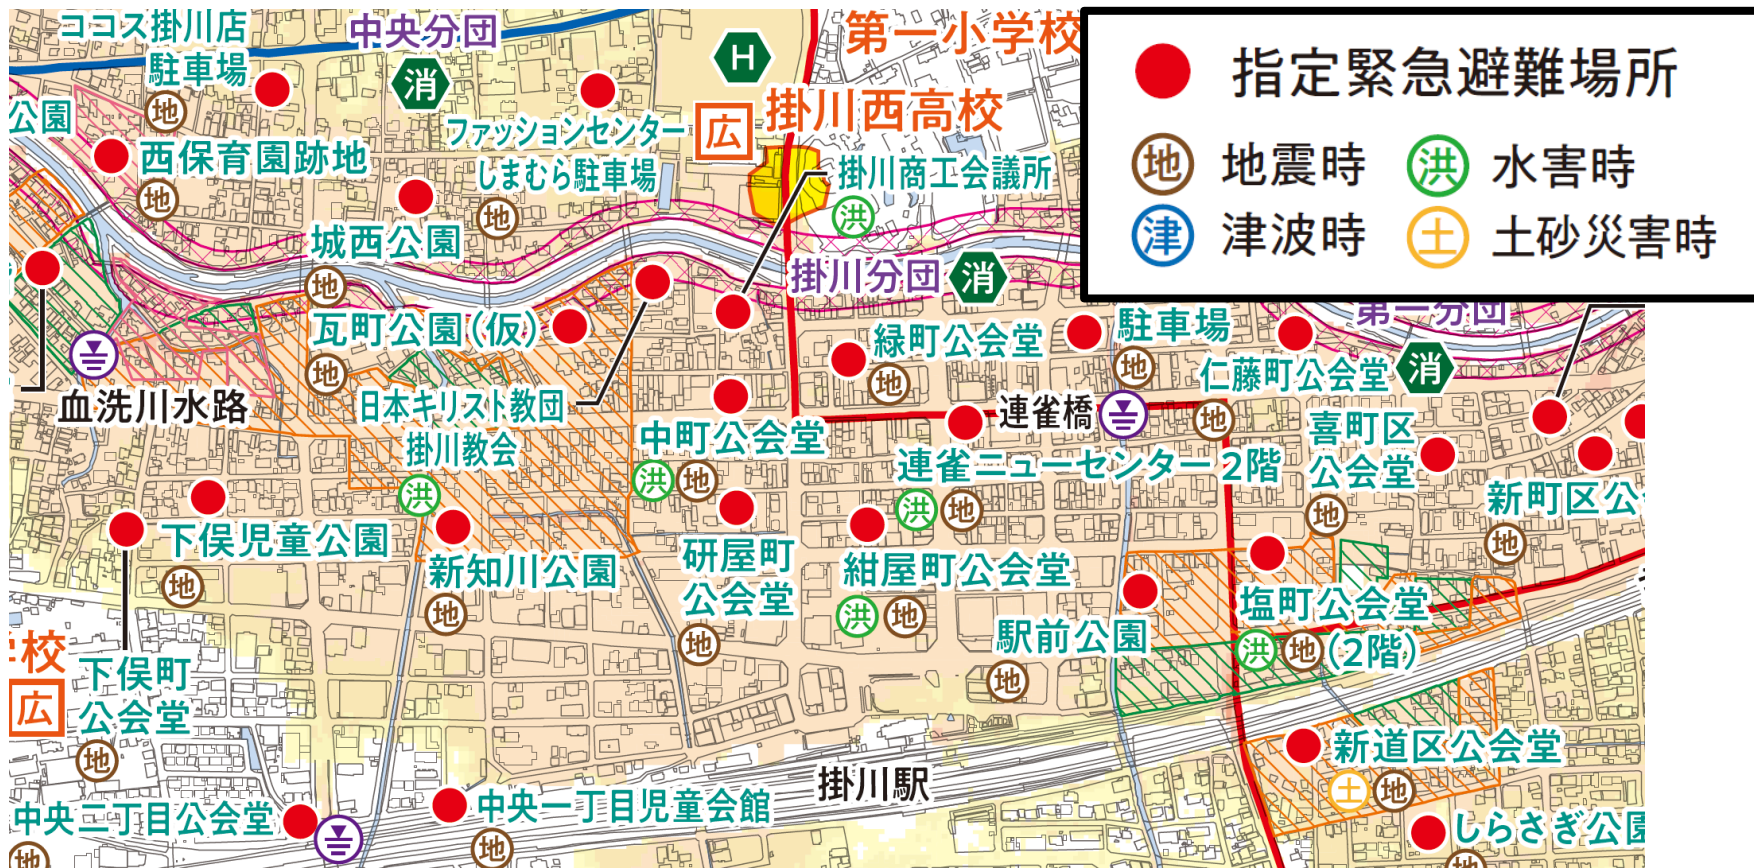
指定緊急避難場所
地 地震時
洪 水害時
津 津波時
土 土砂災害時

ココス掛川店駐車場
地
中央分団
消
H
第一小学校
広
掛川西高校
公園
西保育園跡地
地
ファッションセンターしまむら駐車場
地
掛川商工会議所
洪
城西公園
地
掛川分団
消
瓦町公園(仮)
地
第一分団
緑町公会堂
地
駐車場
地
仁藤町公会堂
消
血洗川水路
日本キリスト教団掛川教会
洪
連雀橋
地
中町公会堂
洪
地
喜町区公会堂
地
連雀ニューセンター2階
洪
地
新町区公会
地
下俣児童公園
地
新知川公園
地
研屋町公会堂
地
紺屋町公会堂
洪
地
塩町公会堂
洪
地
(2階)
駅前公園
地
校
広
下俣町公会堂
地
新道区公会堂
土
地
掛川駅
中央二丁目公会堂
地
中央一丁目児童会館
地
しらさぎ公園
地